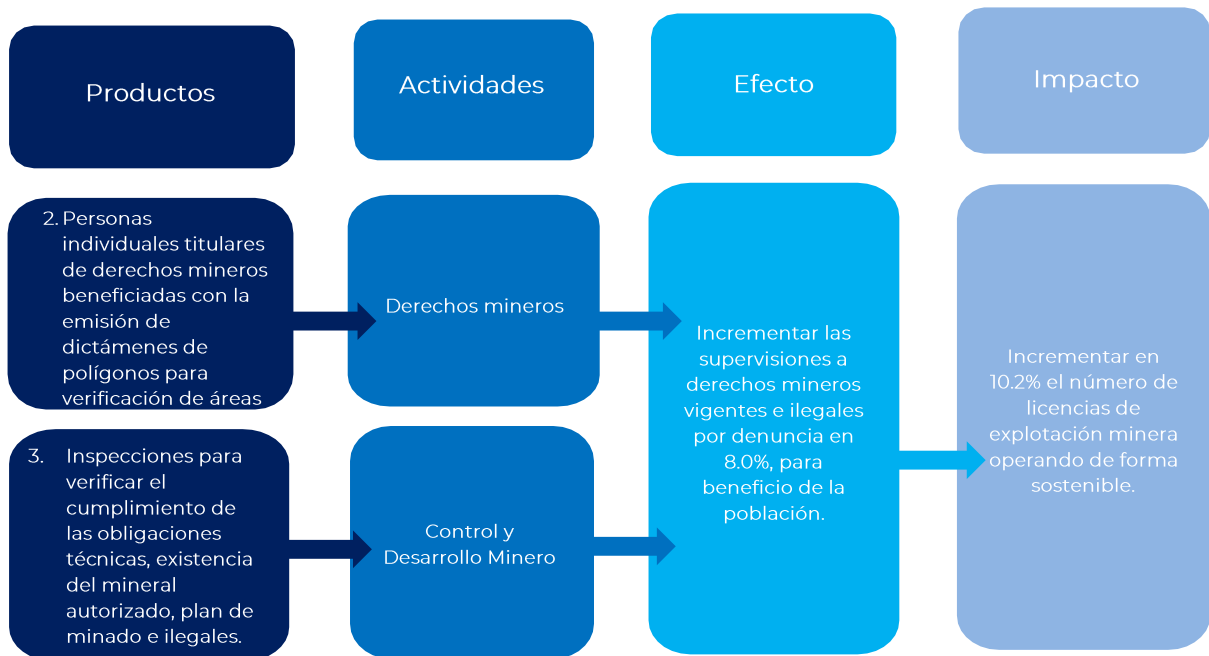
Productos

Actividades

Efecto

Impacto

2. Personas individuales titulares de derechos mineros beneficiadas con la emisión de dictámenes de polígonos para verificación de áreas

Derechos mineros

Incrementar las supervisiones a derechos mineros vigentes e ilegales por denuncia en 8.0%, para beneficio de la población.

Incrementar en 10.2% el número de licencias de explotación minera operando de forma sostenible.

3. Inspecciones para verificar el cumplimiento de las obligaciones técnicas, existencia del mineral autorizado, plan de minado e ilegales.

Control y Desarrollo Minero